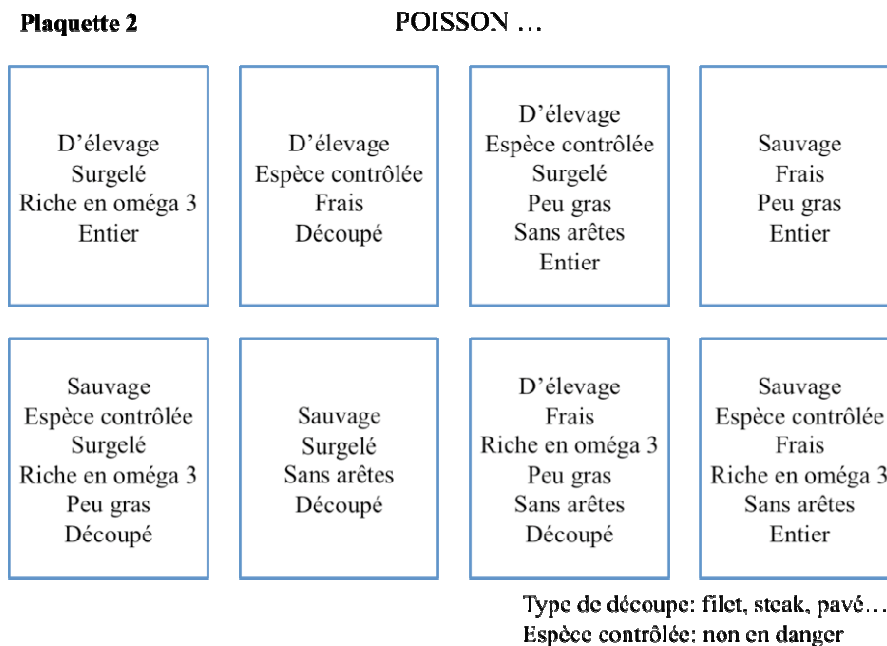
Plaquette 2

POISSON …

D’élevage
Surgelé
Riche en oméga 3
Entier

D’élevage
Espèce contrôlée
Frais
Découpé

D’élevage
Espèce contrôlée
Surgelé
Peu gras
Sans arêtes
Entier

Sauvage
Frais
Peu gras
Entier

Sauvage
Espèce contrôlée
Surgelé
Riche en oméga 3
Peu gras
Découpé

Sauvage
Surgelé
Sans arêtes
Découpé

D’élevage
Frais
Riche en oméga 3
Peu gras
Sans arêtes
Découpé

Sauvage
Espèce contrôlée
Frais
Riche en oméga 3
Sans arêtes
Entier

Type de découpe: filet, steak, pavé…
Espèce contrôlée: non en danger